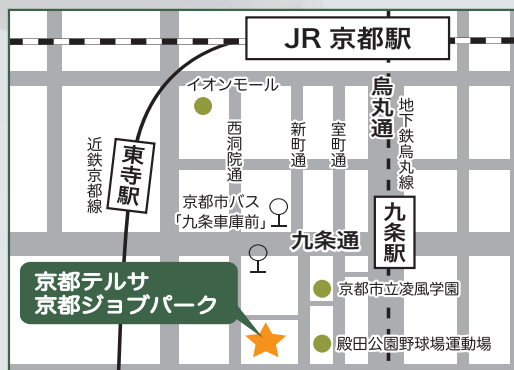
JR 京都駅

イオンモール

烏丸通

地下鉄烏丸線

近鉄京都線

東寺駅

西洞院通

新町通

室町通

京都市バス
「九条車庫前」

九条駅

九条通

京都テルサ
京都ジョブパーク

京都市立凌風学園

殿田公園野球場運動場